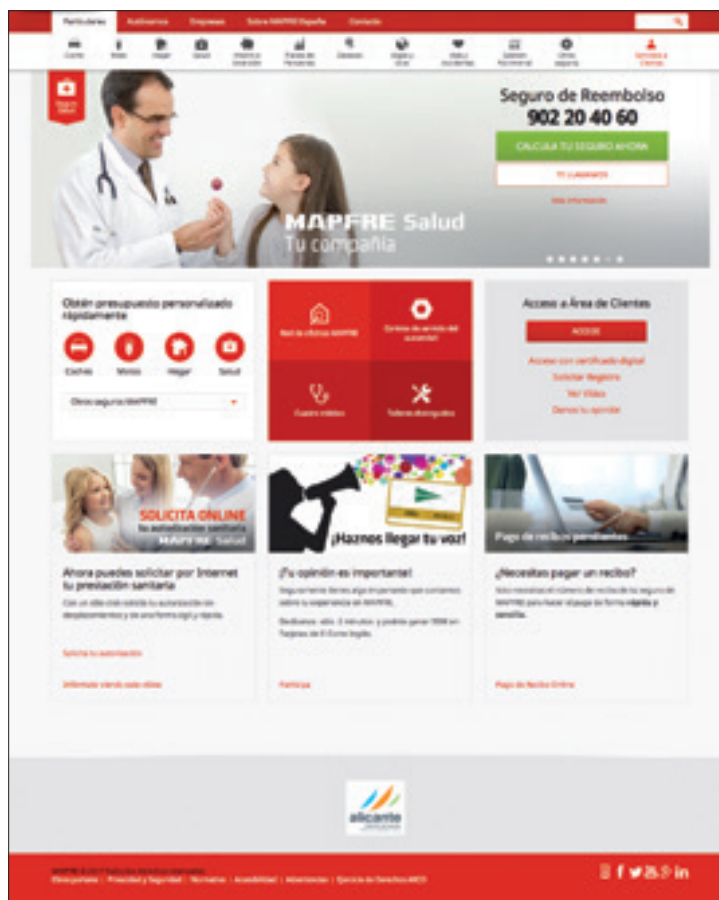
Particulares Autónomos Empresas Sobre MAPFRE España Contacto

Coche Moto Hogar Salud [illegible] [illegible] Decesos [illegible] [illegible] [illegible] Otros seguros

Seguro de Reembolso
902 20 40 60
CALCULA TU SEGURO AHORA
TE LLAMAMOS
Más información

MAPFRE Salud
Tu compañía

Obtén presupuesto personalizado rápidamente
Coches Motos Hogar Salud
Otros seguros MAPFRE

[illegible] oficinas MAPFRE
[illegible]
Cuadro médico
Talleres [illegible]

Acceso a Área de Clientes
ACCEDE
Acceso con certificado digital
Solicitar Registro
Ver Vídeo
Danos tu opinión

SOLICITA ONLINE
tu autorización sanitaria
MAPFRE Salud

Ahora puedes solicitar por Internet tu prestación sanitaria
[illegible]
Solicita tu autorización
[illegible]

¡Hoznos llegar tu voz!
¿Tu opinión es importante!
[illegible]
Participa

Pago de recibos pendientes
¿Necesitas pagar un recibo?
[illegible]
Pago de Recibo Online

alicante

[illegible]